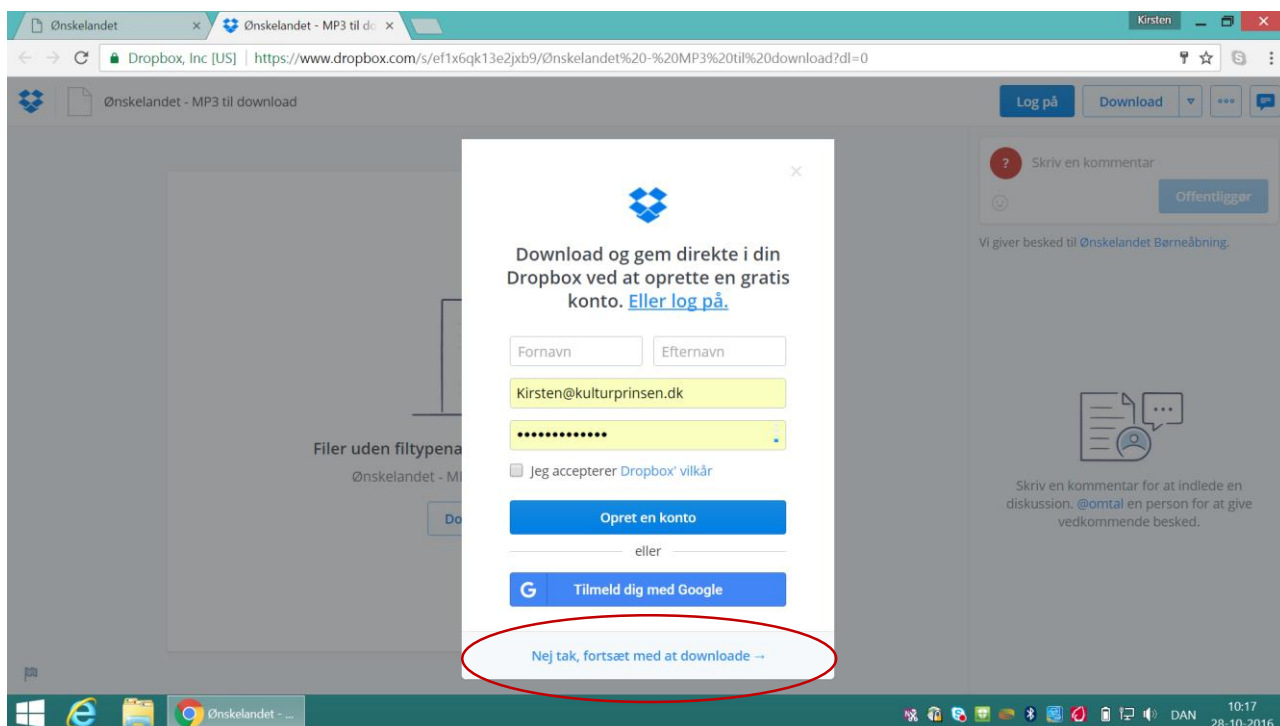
Ønskelandet ×
Ønskelandet - MP3 til do ×
Kirsten
Dropbox, Inc [US] | https://www.dropbox.com/s/ef1x6qk13e2jxb9/Ønskelandet%20-%20MP3%20til%20download?dl=0
Ønskelandet - MP3 til download
Log på
Download
Skriv en kommentar
Offentliggør
Vi giver besked til Ønskelandet Børneåbning.

Download og gem direkte i din Dropbox ved at oprette en gratis konto. Eller log på.

Fornavn
Efternavn
Kirsten@kulturprinsen.dk
•••••••••••••
Jeg accepterer Dropbox' vilkår
Opret en konto
eller
Tilmeld dig med Google
Nej tak, fortsæt med at downloade →

Filer uden filtypena
Ønskelandet - M
Do

Skriv en kommentar for at indlede en diskussion. @omtal en person for at give vedkommende besked.

Ønskelandet - ...
DAN
10:17
28-10-2016